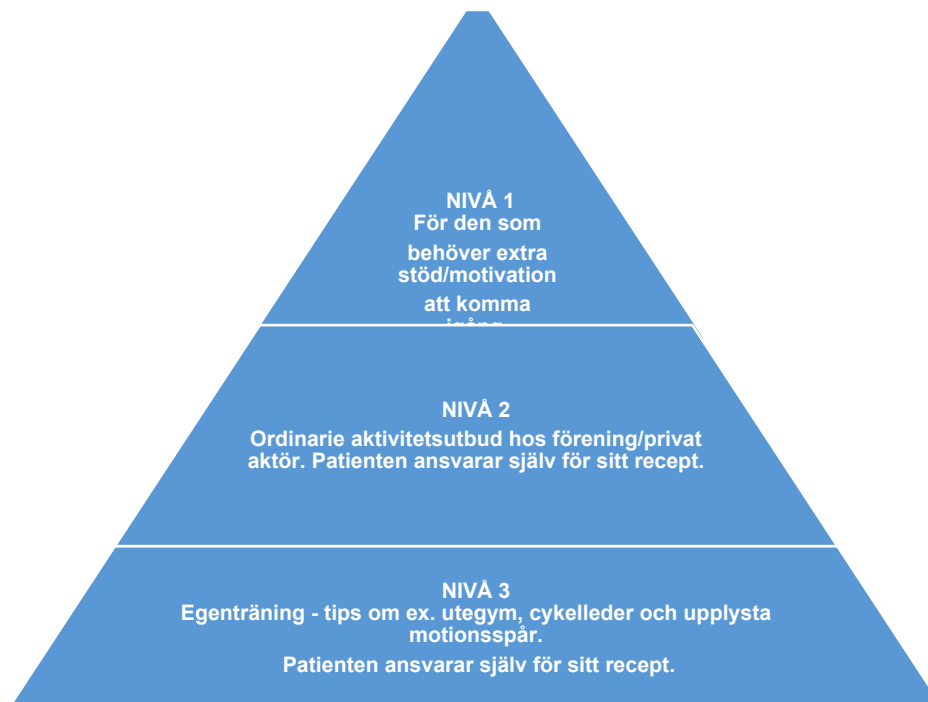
NIVÅ 1
För den som
behöver extra
stöd/motivation
att komma
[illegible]

NIVÅ 2
Ordinarie aktivitetsutbud hos förening/privat aktör. Patienten ansvarar själv för sitt recept.

NIVÅ 3
Egenträning - tips om ex. utegym, cykelleder och upplysta motionsspår.

Patienten ansvarar själv för sitt recept.